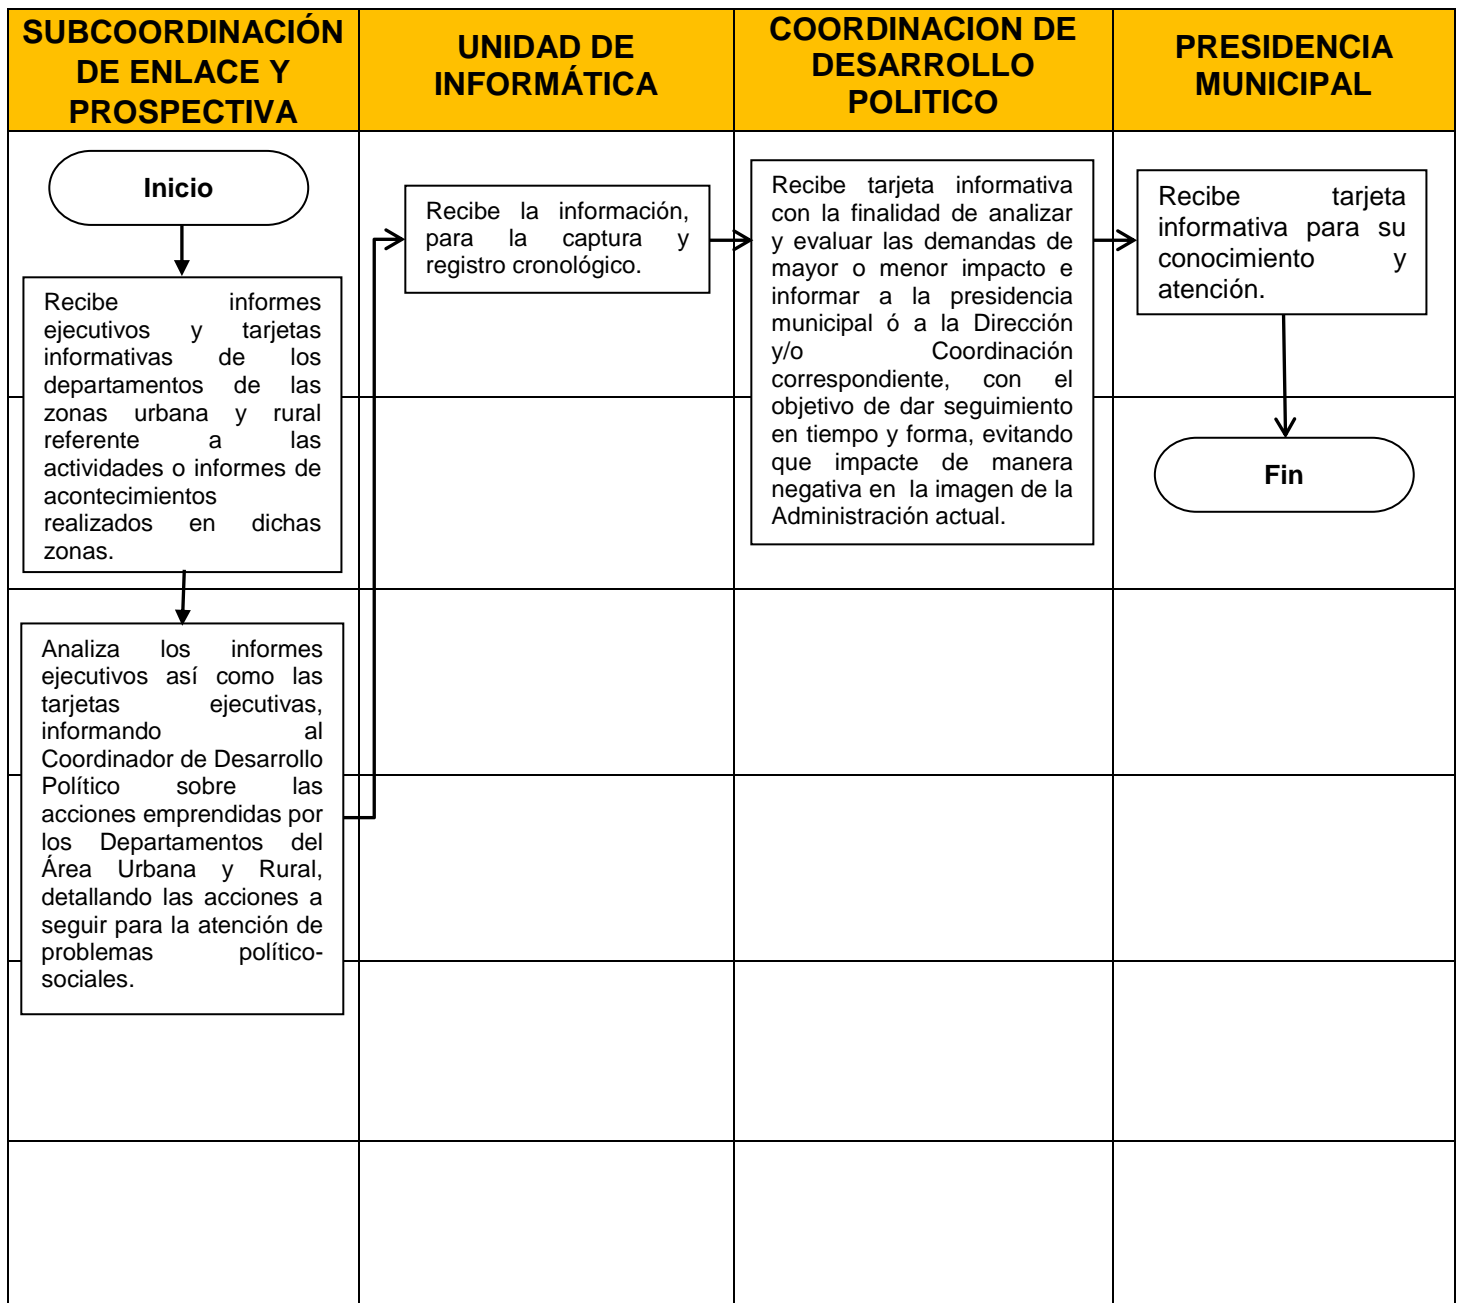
SUBCOORDINACIÓN DE ENLACE Y PROSPECTIVA

UNIDAD DE INFORMÁTICA

COORDINACION DE DESARROLLO POLITICO

PRESIDENCIA MUNICIPAL

Inicio

Recibe informes ejecutivos y tarjetas informativas de los departamentos de las zonas urbana y rural referente a las actividades o informes de acontecimientos realizados en dichas zonas.

Analiza los informes ejecutivos así como las tarjetas ejecutivas, informando al Coordinador de Desarrollo Político sobre las acciones emprendidas por los Departamentos del Área Urbana y Rural, detallando las acciones a seguir para la atención de problemas político-sociales.

Recibe la información, para la captura y registro cronológico.

Recibe tarjeta informativa con la finalidad de analizar y evaluar las demandas de mayor o menor impacto e informar a la presidencia municipal ó a la Dirección y/o Coordinación correspondiente, con el objetivo de dar seguimiento en tiempo y forma, evitando que impacte de manera negativa en la imagen de la Administración actual.

Recibe tarjeta informativa para su conocimiento y atención.

Fin